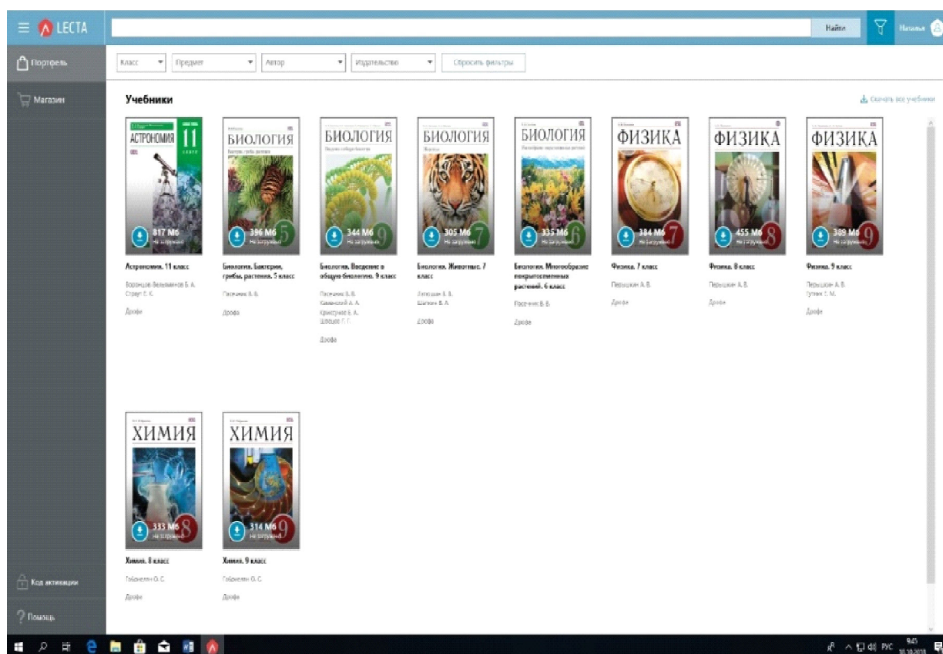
LECTA

Найти

Наталья

Портфель

Магазин

Класс

Предмет

Автор

Издательство

Сбросить фильтры

Учебники

Скачать все учебники

АСТРОНОМИЯ 11

817 Мб
Не загружен

Астрономия. 11 класс

Воронцов-Вельяминов Б. А., Страут Е. К.

Дрофа

БИОЛОГИЯ

396 Мб
Не загружен

Биология. Бактерии, грибы, растения. 5 класс

Пасечник В. В.

Дрофа

БИОЛОГИЯ

344 Мб
Не загружен

Биология. Введение в общую биологию. 9 класс

Пасечник В. В., Каменский А. А., Криксунов Е. А., Швецов Г. Г.

Дрофа

БИОЛОГИЯ

305 Мб
Не загружен

Биология. Животные. 7 класс

Латюшин В. В., Шапкин В. А.

Дрофа

БИОЛОГИЯ

335 Мб
Не загружен

Биология. Многообразие покрытосеменных растений. 6 класс

Пасечник В. В.

Дрофа

ФИЗИКА

384 Мб
Не загружен

Физика. 7 класс

Перышкин А. В.

Дрофа

ФИЗИКА

455 Мб
Не загружен

Физика. 8 класс

Перышкин А. В.

Дрофа

ФИЗИКА

309 Мб
Не загружен

Физика. 9 класс

Перышкин А. В., Гутник Е. М.

Дрофа

ХИМИЯ

333 Мб
Не загружен

Химия. 8 класс

Габриелян О. С.

Дрофа

ХИМИЯ

314 Мб
Не загружен

Химия. 9 класс

Габриелян О. С.

Дрофа

Код активации

Помощь

РУС
9:45
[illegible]